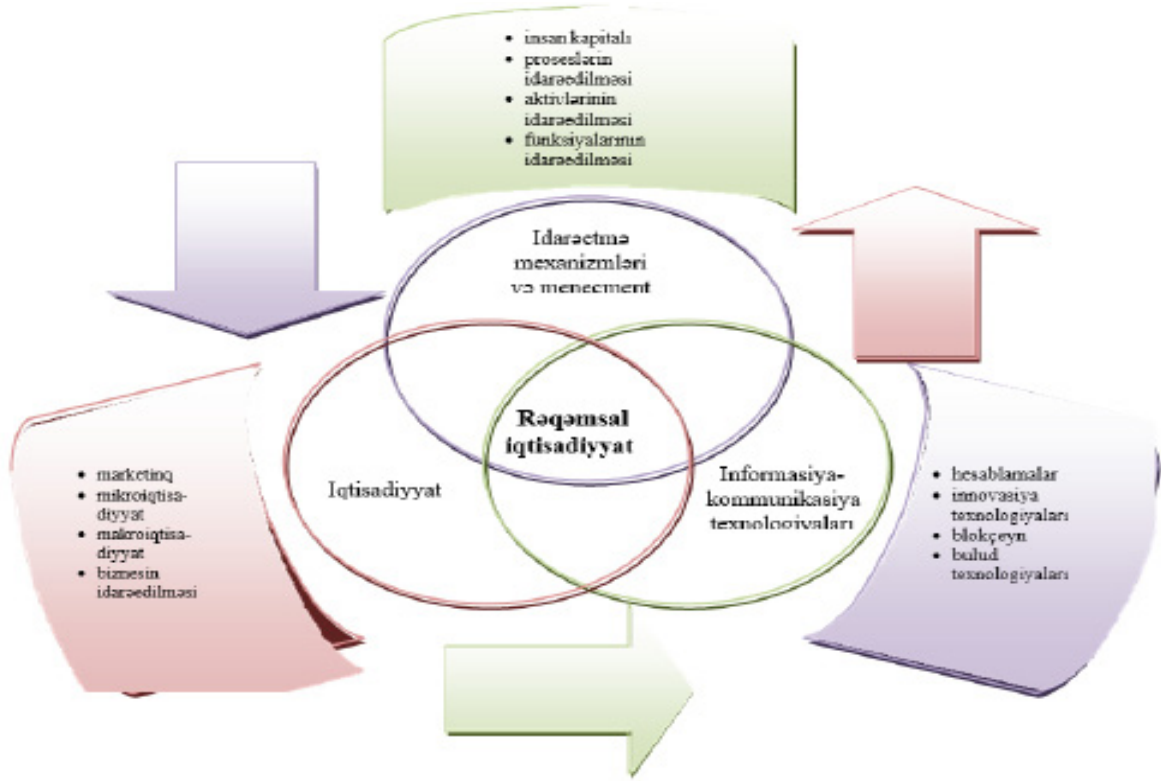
- insan kapitalı
- proseslərin idarəedilməsi
- aktivlərinin idarəedilməsi
- funksiyalarının idarəedilməsi

İdarəetmə mexanizmləri və menecment

Rəqəmsal iqtisadiyyat

İqtisadiyyat

İnformasiya-kommunikasiya texnologiyaları

- marketinq
- mikroiqtisadiyyat
- makroiqtisadiyyat
- biznesin idarəedilməsi

- hesablamalar
- innovasiya texnologiyaları
- blokçeyn
- bulud texnologiyaları